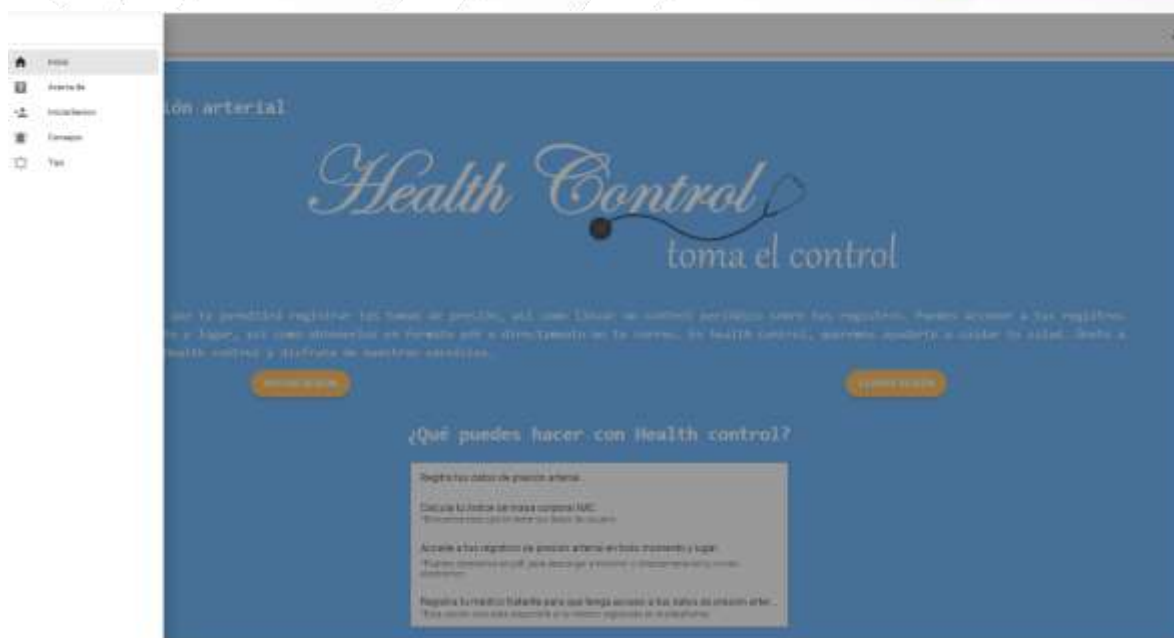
Inicio
Acerca de
Iniciar Sesion
Consejos
Tips

ión arterial

Health Control
toma el control

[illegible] que te permitirá registrar tus tomas de presión, así como llevar un control periódico sobre tus registros. Puedes acceder a tus registros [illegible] y lugar, así como obtenerlos en formato pdf o directamente en tu correo. En health control, queremos ayudarte a cuidar tu salud. Únete a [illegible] health control y disfruta de nuestros servicios.

INICIAR SESIÓN
CERRAR SESIÓN

¿Qué puedes hacer con Health control?

Registra tus datos de presión arterial.

Calcula tu índice de masa corporal IMC.
*Sólo necesitas ajustar tus datos de usuario

Accede a tus registros de presión arterial en todo momento y lugar.
*Puedes obtenerlos en pdf, para descargar o imprimir, o directamente en tu correo electrónico.

Registra tu médico tratante para que tenga acceso a tus datos de presión arter...
*Esta opción sólo está disponible si tu médico registrado en la plataforma.